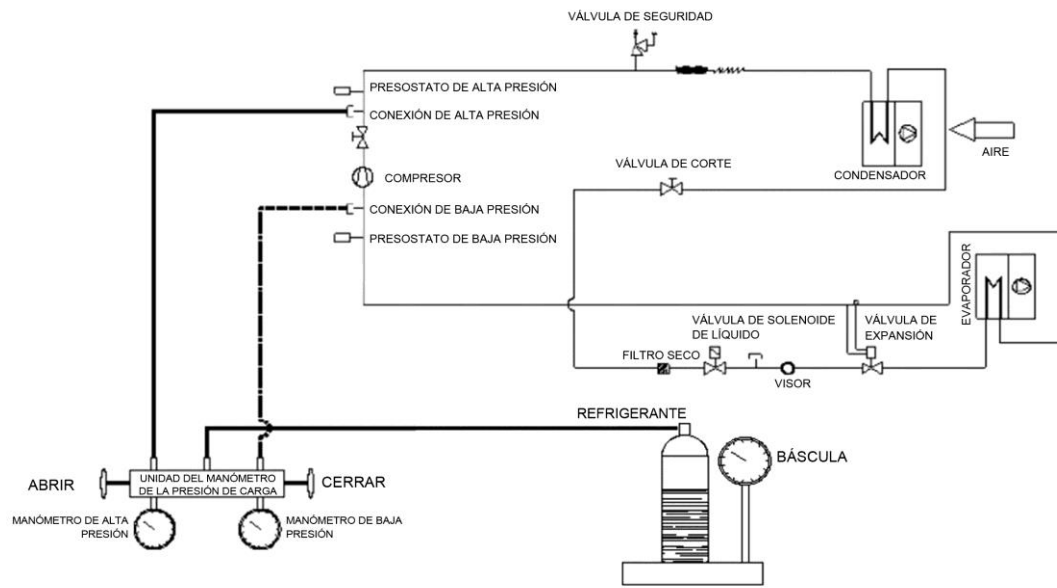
VÁLVULA DE SEGURIDAD

PRESOSTATO DE ALTA PRESIÓN

CONEXIÓN DE ALTA PRESIÓN

COMPRESOR

CONEXIÓN DE BAJA PRESIÓN

PRESOSTATO DE BAJA PRESIÓN

VÁLVULA DE CORTE

CONDENSADOR

AIRE

EVAPORADOR

VÁLVULA DE SOLENOIDE DE LÍQUIDO

VÁLVULA DE EXPANSIÓN

FILTRO SECO

VISOR

REFRIGERANTE

BÁSCULA

ABRIR

UNIDAD DEL MANÓMETRO DE LA PRESIÓN DE CARGA

CERRAR

MANÓMETRO DE ALTA PRESIÓN

MANÓMETRO DE BAJA PRESIÓN